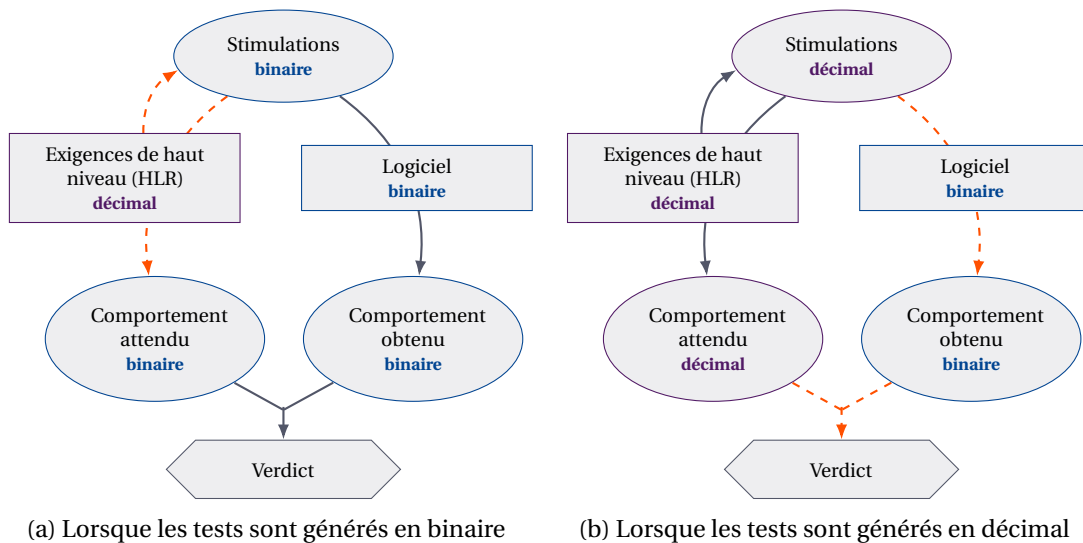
Stimulations
binaire

Exigences de haut niveau (HLR)
décimal

Logiciel
binaire

Comportement attendu
binaire

Comportement obtenu
binaire

Verdict

(a) Lorsque les tests sont générés en binaire

Stimulations
décimal

Exigences de haut niveau (HLR)
décimal

Logiciel
binaire

Comportement attendu
décimal

Comportement obtenu
binaire

Verdict

(b) Lorsque les tests sont générés en décimal